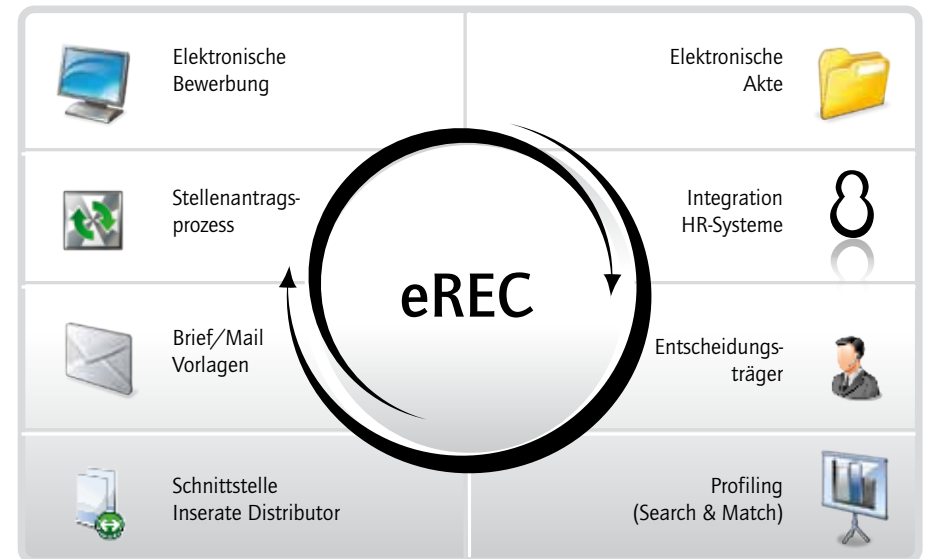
Elektronische Bewerbung

Elektronische Akte

Stellenantragsprozess

Integration HR-Systeme

eREC

Brief/Mail Vorlagen

Entscheidungsträger

Schnittstelle Inserate Distributor

Profiling (Search & Match)